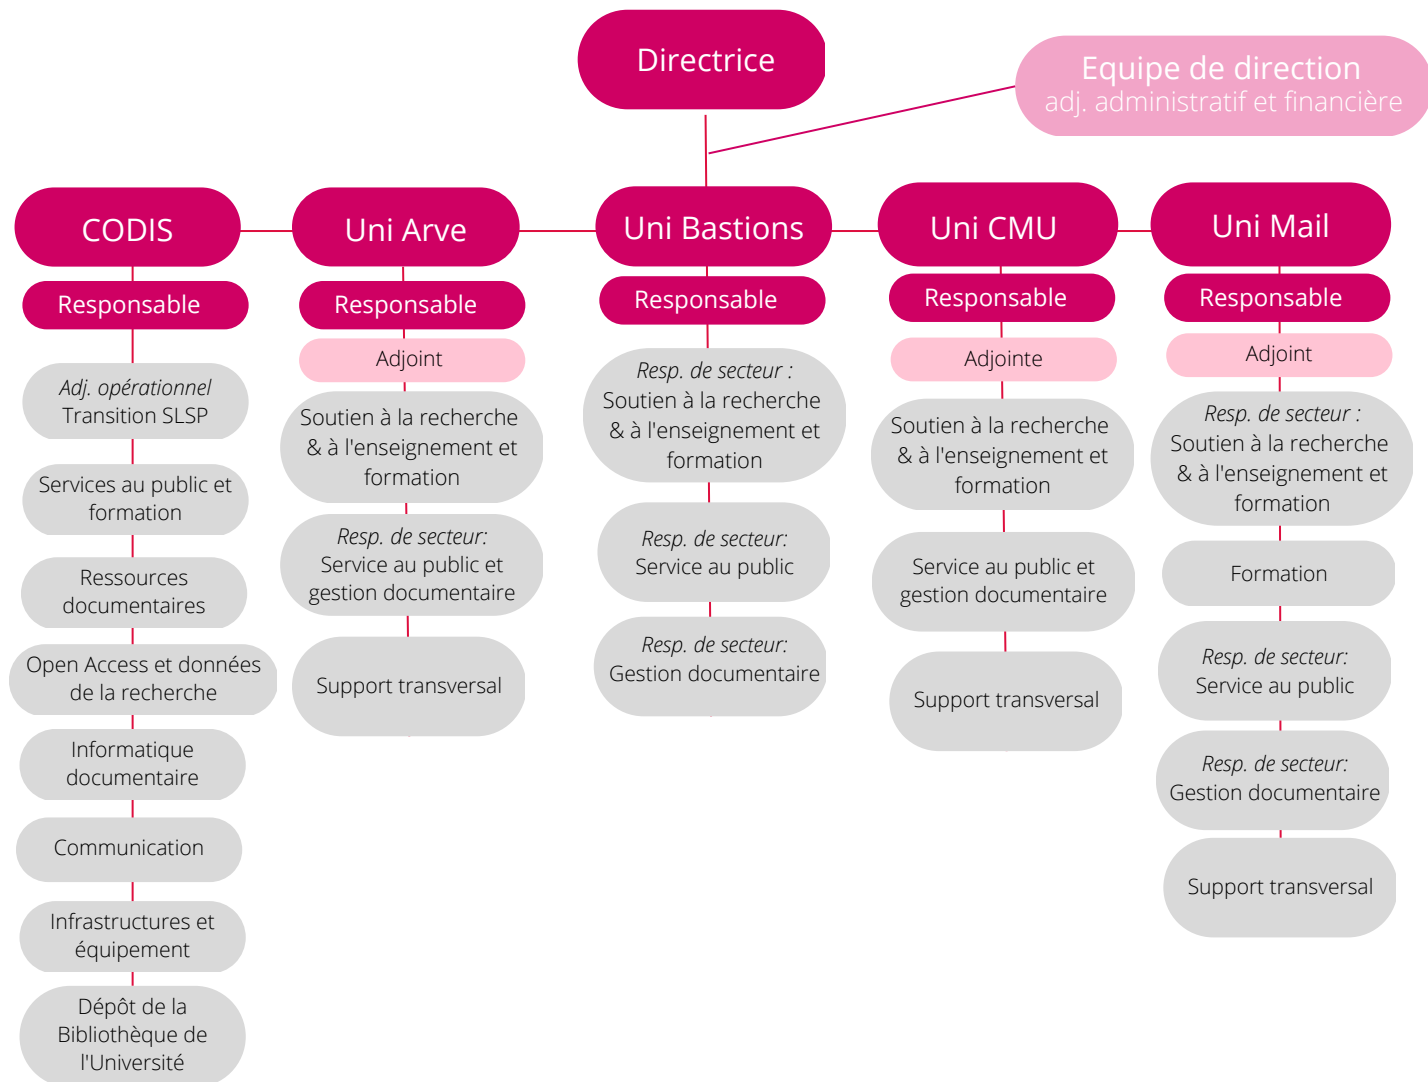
Directrice

Equipe de direction
adj. administratif et financière

CODIS

Responsable

*Adj. opérationnel*
Transition SLSP

Services au public et formation

Ressources documentaires

Open Access et données de la recherche

Informatique documentaire

Communication

Infrastructures et équipement

Dépôt de la Bibliothèque de l'Université

Uni Arve

Responsable

Adjoint

Soutien à la recherche & à l'enseignement et formation

*Resp. de secteur:*
Service au public et gestion documentaire

Support transversal

Uni Bastions

Responsable

*Resp. de secteur :*
Soutien à la recherche & à l'enseignement et formation

*Resp. de secteur:*
Service au public

*Resp. de secteur:*
Gestion documentaire

Uni CMU

Responsable

Adjointe

Soutien à la recherche & à l'enseignement et formation

Service au public et gestion documentaire

Support transversal

Uni Mail

Responsable

Adjoint

*Resp. de secteur :*
Soutien à la recherche & à l'enseignement et formation

Formation

*Resp. de secteur:*
Service au public

*Resp. de secteur:*
Gestion documentaire

Support transversal